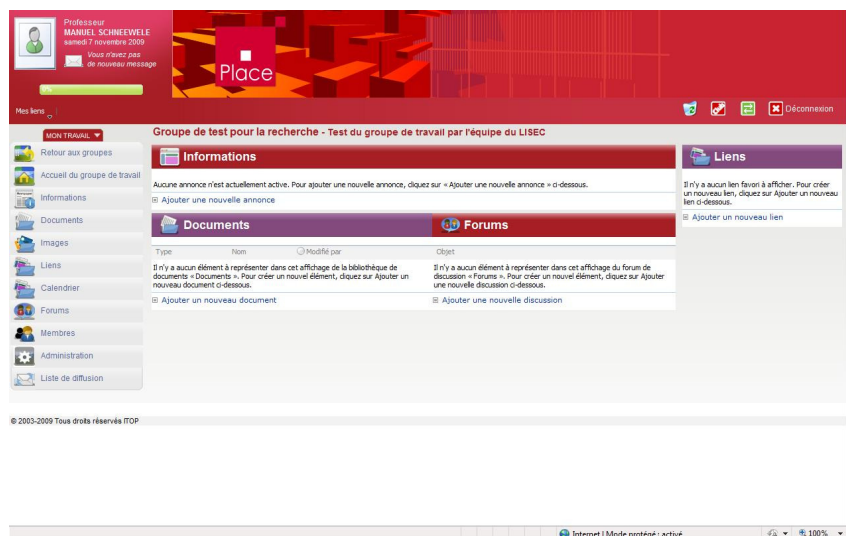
Professeur
MANUEL SCHNEEWELE
samedi 7 novembre 2009

Vous n'avez pas de nouveau message

0%

Place

Mes liens

Déconnexion

MON TRAVAIL

Retour aux groupes
Accueil du groupe de travail
Informations
Documents
Images
Liens
Calendrier
Forums
Membres
Administration
Liste de diffusion

Groupe de test pour la recherche - Test du groupe de travail par l'équipe du LISEC

Informations

Aucune annonce n'est actuellement active. Pour ajouter une nouvelle annonce, cliquez sur « Ajouter une nouvelle annonce » ci-dessous.

⊞ Ajouter une nouvelle annonce

Documents

| Type | Nom | Modifié par |
|---|---|---|

Il n'y a aucun élément à représenter dans cet affichage de la bibliothèque de documents « Documents ». Pour créer un nouvel élément, cliquez sur Ajouter un nouveau document ci-dessous.

⊞ Ajouter un nouveau document

Forums

| Objet |
|---|

Il n'y a aucun élément à représenter dans cet affichage du forum de discussion « Forums ». Pour créer un nouvel élément, cliquez sur Ajouter une nouvelle discussion ci-dessous.

⊞ Ajouter une nouvelle discussion

Liens

Il n'y a aucun lien favori à afficher. Pour créer un nouveau lien, cliquez sur Ajouter un nouveau lien ci-dessous.

⊞ Ajouter un nouveau lien

© 2003-2009 Tous droits réservés ITOP

Internet | Mode protégé : activé

100%